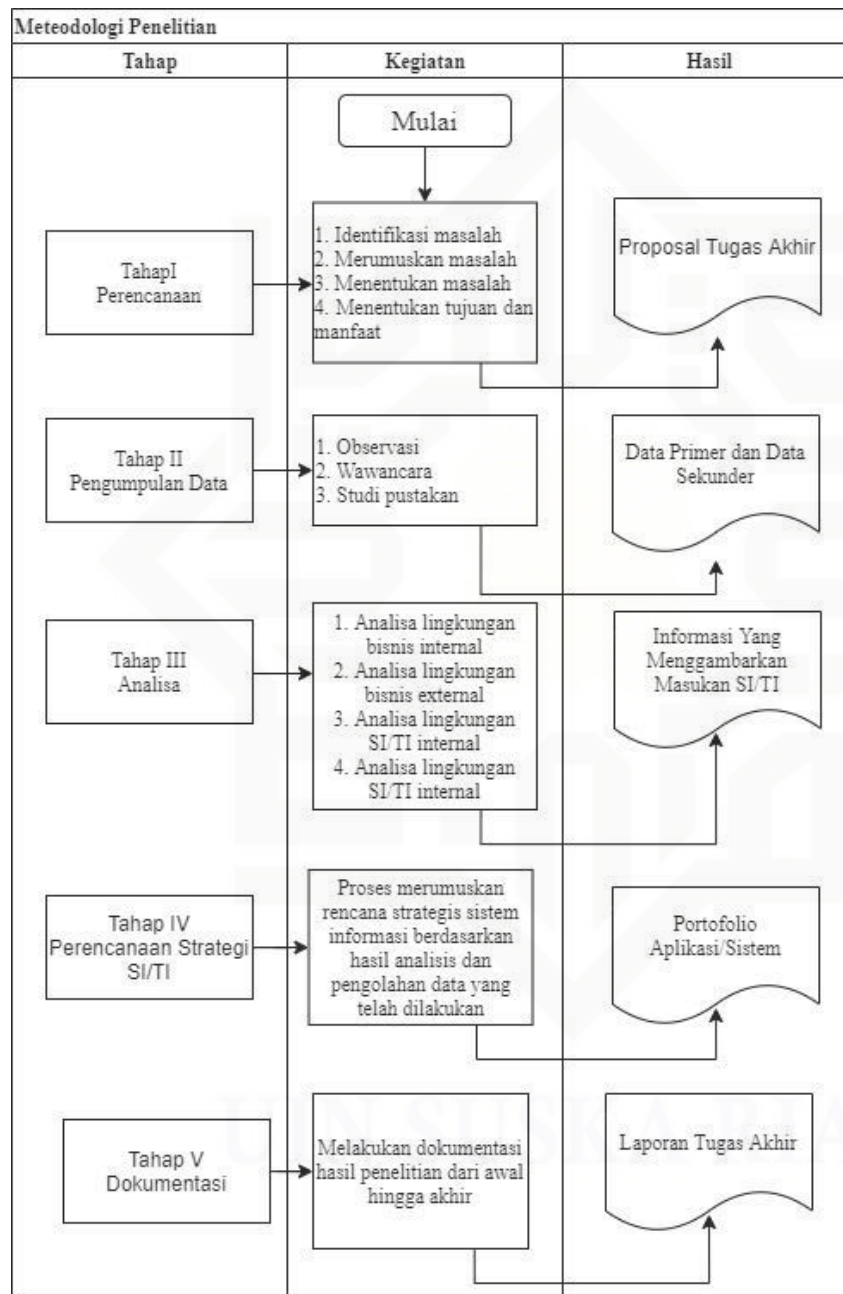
Meteodologi Penelitian

| Tahap | Kegiatan | Hasil |
|---|---|---|

Mulai

TahapI Perencanaan

1. Identifikasi masalah
2. Merumuskan masalah
3. Menentukan masalah
4. Menentukan tujuan dan manfaat

Proposal Tugas Akhir

Tahap II Pengumpulan Data

1. Observasi
2. Wawancara
3. Studi pustakan

Data Primer dan Data Sekunder

Tahap III Analisa

1. Analisa lingkungan bisnis internal
2. Analisa lingkungan bisnis external
3. Analisa lingkungan SI/TI internal
4. Analisa lingkungan SI/TI internal

Informasi Yang Menggambarkan Masukan SI/TI

Tahap IV Perencanaan Strategi SI/TI

Proses merumuskan rencana strategis sistem informasi berdasarkan hasil analisis dan pengolahan data yang telah dilakukan

Portofolio Aplikasi/Sistem

Tahap V Dokumentasi

Melakukan dokumentasi hasil penelitian dari awal hingga akhir

Laporan Tugas Akhir